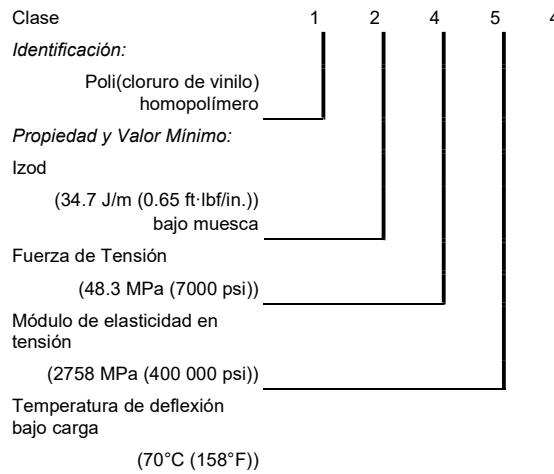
Clase 1 2 4 5 4

*Identificación:*

Poli(cloruro de vinilo) homopolímero

*Propiedad y Valor Mínimo:*

Izod

(34.7 J/m (0.65 ft·lbf/in.)) bajo muesca

Fuerza de Tensión

(48.3 MPa (7000 psi))

Módulo de elasticidad en tensión

(2758 MPa (400 000 psi))

Temperatura de deflexión bajo carga

(70°C (158°F))